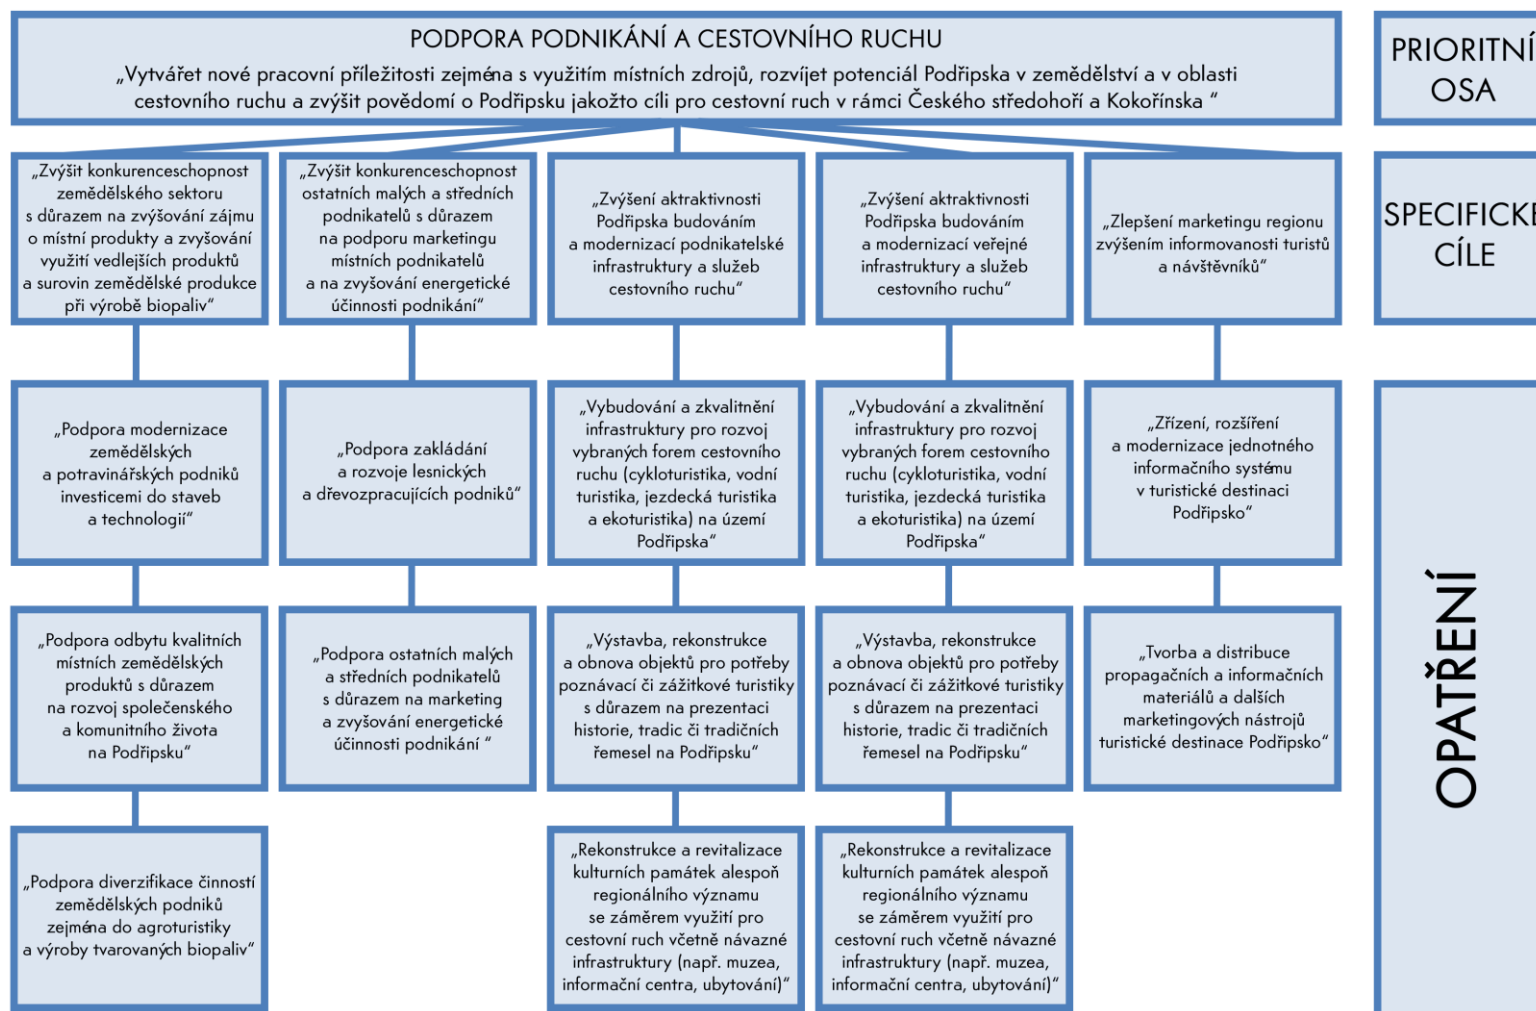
PODPORA PODNIKÁNÍ A CESTOVNÍHO RUCHU
„Vytvářet nové pracovní příležitosti zejména s využitím místních zdrojů, rozvíjet potenciál Podřipska v zemědělství a v oblasti cestovního ruchu a zvýšit povědomí o Podřipsku jakožto cíli pro cestovní ruch v rámci Českého středohoří a Kokořínska "

PRIORITNÍ OSA

„Zvýšit konkurenceschopnost zemědělského sektoru s důrazem na zvyšování zájmu o místní produkty a zvyšování využití vedlejších produktů a surovin zemědělské produkce při výrobě biopaliv"

„Zvýšit konkurenceschopnost ostatních malých a středních podnikatelů s důrazem na podporu marketingu místních podnikatelů a na zvyšování energetické účinnosti podnikání"

„Zvýšení aktraktivnosti Podřipska budováním a modernizací podnikatelské infrastruktury a služeb cestovního ruchu"

„Zvýšení aktraktivnosti Podřipska budováním a modernizací veřejné infrastruktury a služeb cestovního ruchu"

„Zlepšení marketingu regionu zvýšením informovanosti turistů a návštěvníků"

SPECIFICKÉ CÍLE

„Podpora modernizace zemědělských a potravinářských podniků investicemi do staveb a technologií"

„Podpora zakládání a rozvoje lesnických a dřevozpracujících podniků"

„Vybudování a zkvalitnění infrastruktury pro rozvoj vybraných forem cestovního ruchu (cykloturistika, vodní turistika, jezdecká turistika a ekoturistika) na území Podřipska"

„Vybudování a zkvalitnění infrastruktury pro rozvoj vybraných forem cestovního ruchu (cykloturistika, vodní turistika, jezdecká turistika a ekoturistika) na území Podřipska"

„Zřízení, rozšíření a modernizace jednotného informačního systému v turistické destinaci Podřipsko"

„Podpora odbytu kvalitních místních zemědělských produktů s důrazem na rozvoj společenského a komunitního života na Podřipsku"

„Podpora ostatních malých a středních podnikatelů s důrazem na marketing a zvyšování energetické účinnosti podnikání "

„Výstavba, rekonstrukce a obnova objektů pro potřeby poznávací či zážitkové turistiky s důrazem na prezentaci historie, tradic či tradičních řemesel na Podřipsku"

„Výstavba, rekonstrukce a obnova objektů pro potřeby poznávací či zážitkové turistiky s důrazem na prezentaci historie, tradic či tradičních řemesel na Podřipsku"

„Tvorba a distribuce propagačních a informačních materiálů a dalších marketingových nástrojů turistické destinace Podřipsko"

„Podpora diverzifikace činností zemědělských podniků zejména do agroturistiky a výroby tvarovaných biopaliv"

„Rekonstrukce a revitalizace kulturních památek alespoň regionálního významu se záměrem využití pro cestovní ruch včetně návazné infrastruktury (např. muzea, informační centra, ubytování)"

„Rekonstrukce a revitalizace kulturních památek alespoň regionálního významu se záměrem využití pro cestovní ruch včetně návazné infrastruktury (např. muzea, informační centra, ubytování)"

OPATŘENÍ